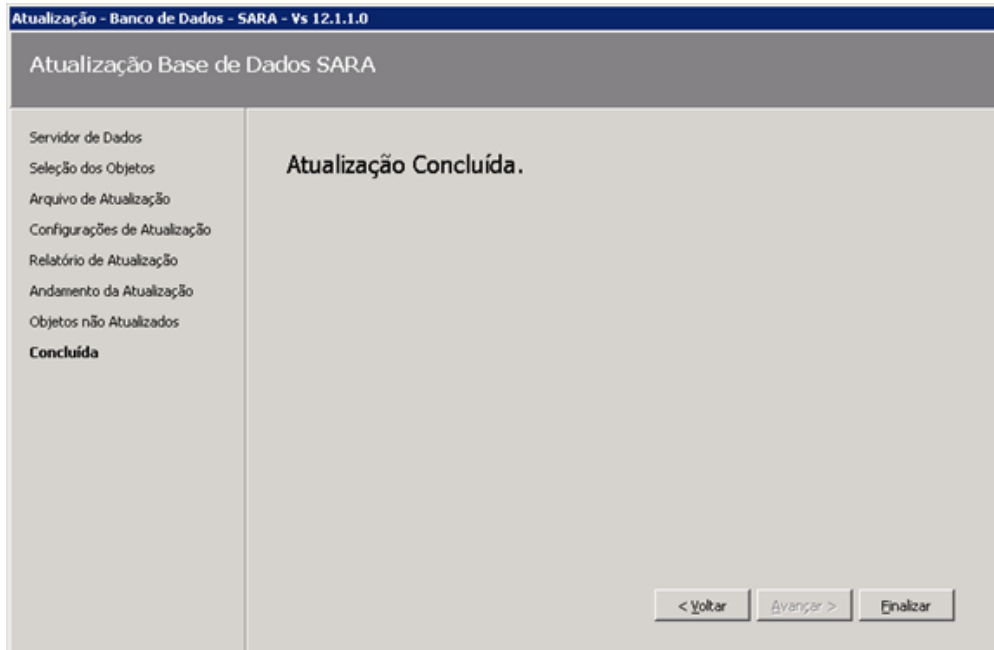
Atualização - Banco de Dados - SARA - Vs 12.1.1.0

Atualização Base de Dados SARA

Servidor de Dados
Seleção dos Objetos
Arquivo de Atualização
Configurações de Atualização
Relatório de Atualização
Andamento da Atualização
Objetos não Atualizados
Concluída

Atualização Concluída.

< Voltar
Avançar >
Finalizar